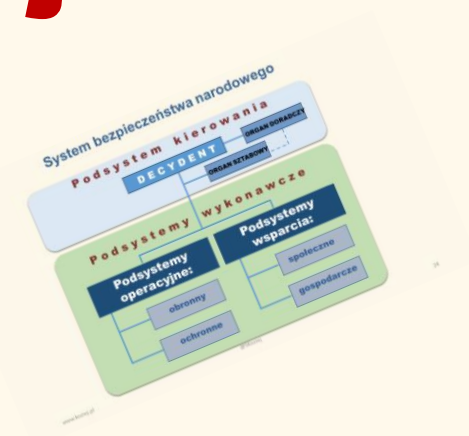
System bezpieczeństwa narodowego

Podsystem kierowania

ORGAN DORADCZY

DECYDENT

ORGAN SZTABOWY

Podsystemy wykonawcze

Podsystemy operacyjne:

obronny

ochronne

Podsystemy wsparcia:

społeczne

gospodarcze

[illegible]

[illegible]

www.bbn.gov.pl